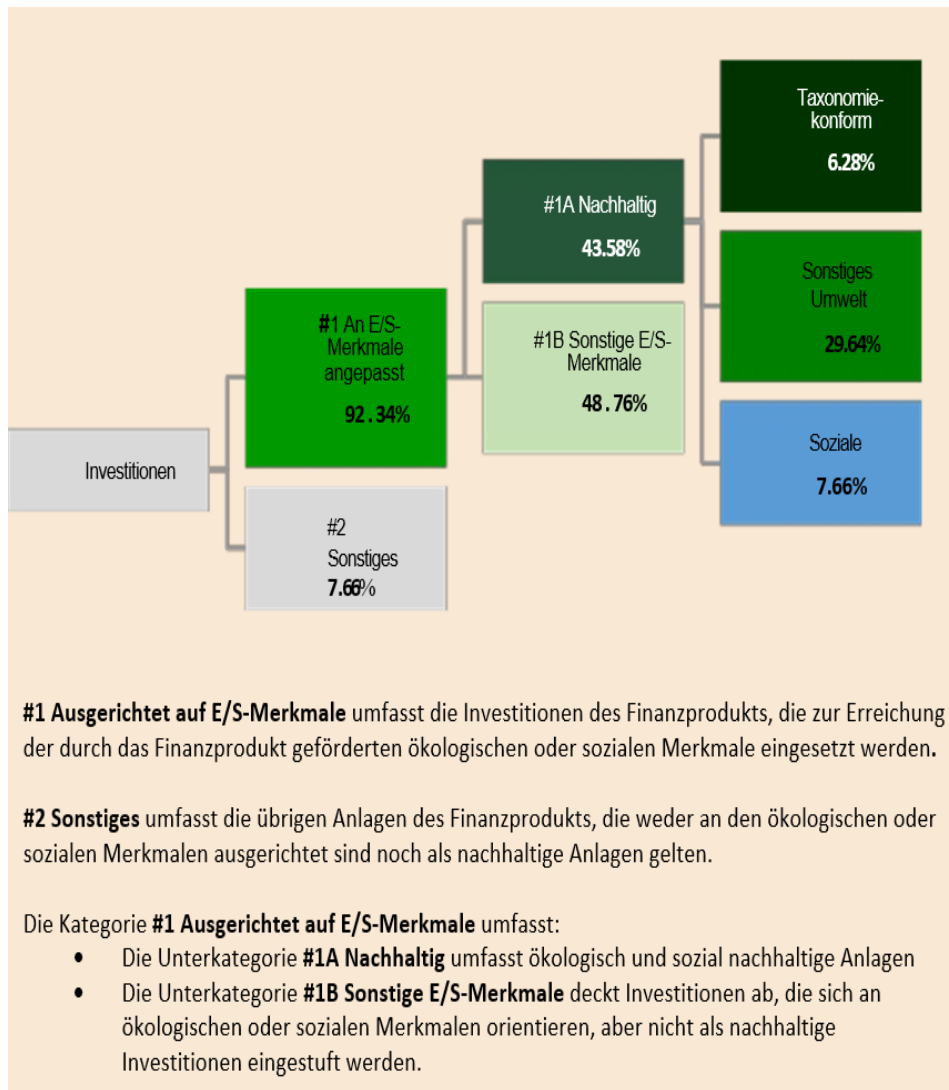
Investitionen

#1 An E/S-Merkmale angepasst
92.34%

#2 Sonstiges
7.66%

#1A Nachhaltig
43.58%

#1B Sonstige E/S-Merkmale
48.76%

Taxonomie-konform
6.28%

Sonstiges Umwelt
29.64%

Soziale
7.66%

**#1 Ausgerichtet auf E/S-Merkmale** umfasst die Investitionen des Finanzprodukts, die zur Erreichung der durch das Finanzprodukt geförderten ökologischen oder sozialen Merkmale eingesetzt werden.

**#2 Sonstiges** umfasst die übrigen Anlagen des Finanzprodukts, die weder an den ökologischen oder sozialen Merkmalen ausgerichtet sind noch als nachhaltige Anlagen gelten.

Die Kategorie **#1 Ausgerichtet auf E/S-Merkmale** umfasst:
• Die Unterkategorie **#1A Nachhaltig** umfasst ökologisch und sozial nachhaltige Anlagen
• Die Unterkategorie **#1B Sonstige E/S-Merkmale** deckt Investitionen ab, die sich an ökologischen oder sozialen Merkmalen orientieren, aber nicht als nachhaltige Investitionen eingestuft werden.